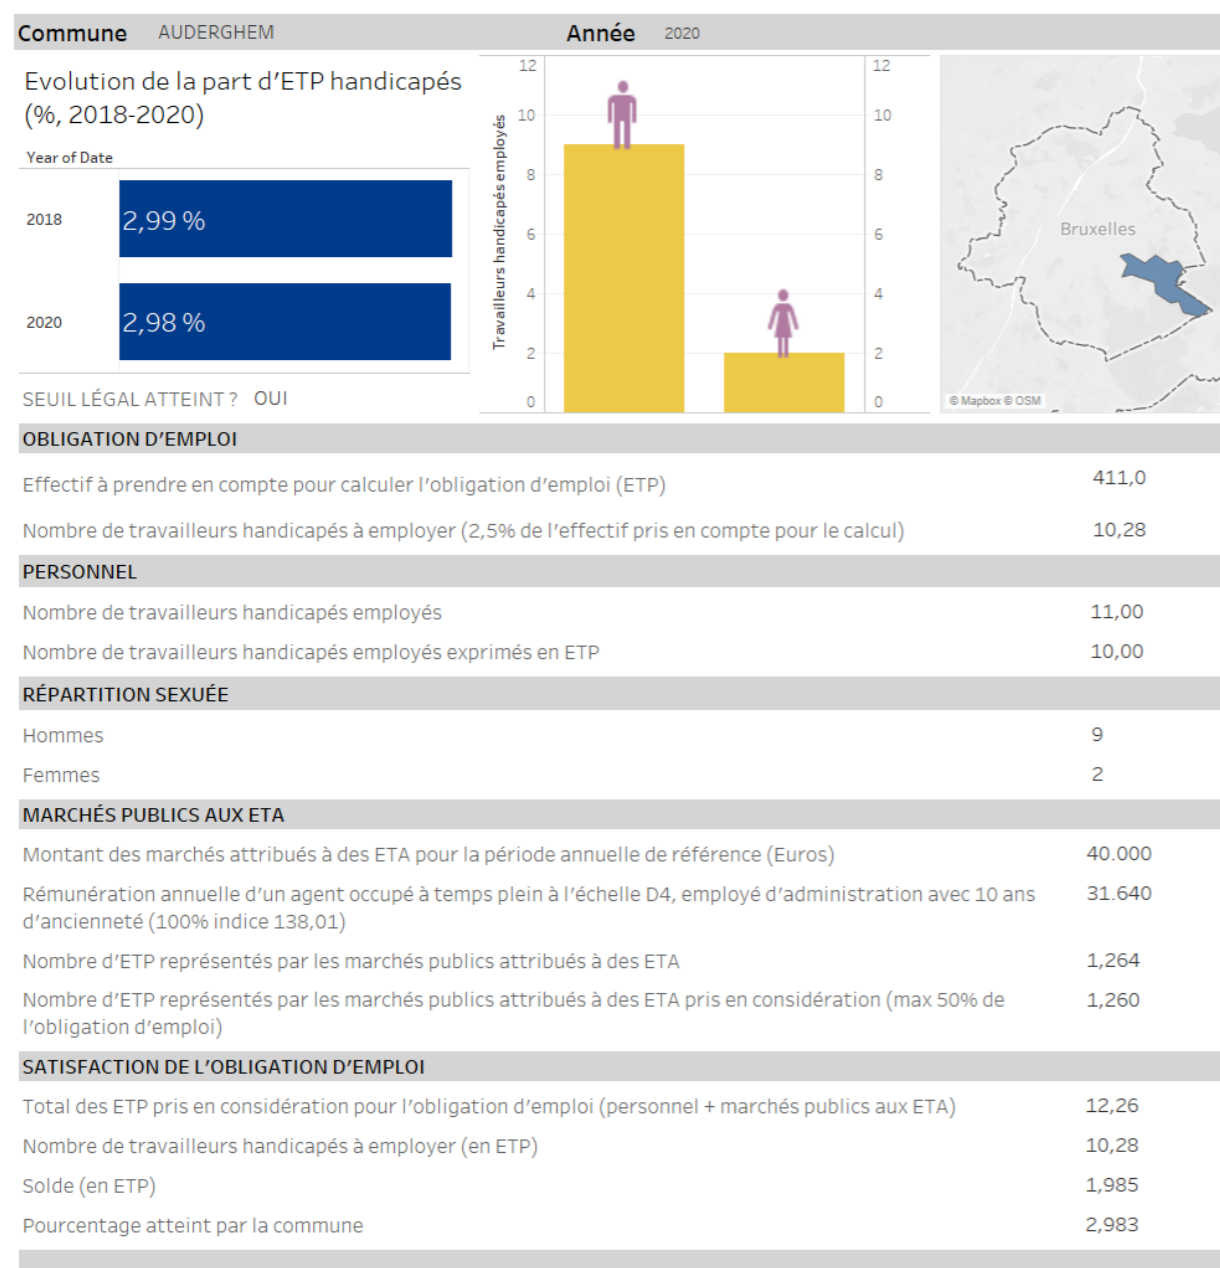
Commune AUDERGHEM Année 2020

Evolution de la part d'ETP handicapés (%, 2018-2020)

Year of Date

2018 2,99 %

2020 2,98 %

SEUIL LÉGAL ATTEINT ? OUI

Travailleurs handicapés employés

12 10 8 6 4 2 0

12 10 8 6 4 2 0

Bruxelles

© Mapbox © OSM

OBLIGATION D'EMPLOI

| | |
|---|---|
| Effectif à prendre en compte pour calculer l'obligation d'emploi (ETP) | 411,0 |
| Nombre de travailleurs handicapés à employer (2,5% de l'effectif pris en compte pour le calcul) | 10,28 |

PERSONNEL

| | |
|---|---|
| Nombre de travailleurs handicapés employés | 11,00 |
| Nombre de travailleurs handicapés employés exprimés en ETP | 10,00 |

RÉPARTITION SEXUÉE

| | |
|---|---|
| Hommes | 9 |
| Femmes | 2 |

MARCHÉS PUBLICS AUX ETA

| | |
|---|---|
| Montant des marchés attribués à des ETA pour la période annuelle de référence (Euros) | 40.000 |
| Rémunération annuelle d'un agent occupé à temps plein à l'échelle D4, employé d'administration avec 10 ans d'ancienneté (100% indice 138,01) | 31.640 |
| Nombre d'ETP représentés par les marchés publics attribués à des ETA | 1,264 |
| Nombre d'ETP représentés par les marchés publics attribués à des ETA pris en considération (max 50% de l'obligation d'emploi) | 1,260 |

SATISFACTION DE L'OBLIGATION D'EMPLOI

| | |
|---|---|
| Total des ETP pris en considération pour l'obligation d'emploi (personnel + marchés publics aux ETA) | 12,26 |
| Nombre de travailleurs handicapés à employer (en ETP) | 10,28 |
| Solde (en ETP) | 1,985 |
| Pourcentage atteint par la commune | 2,983 |